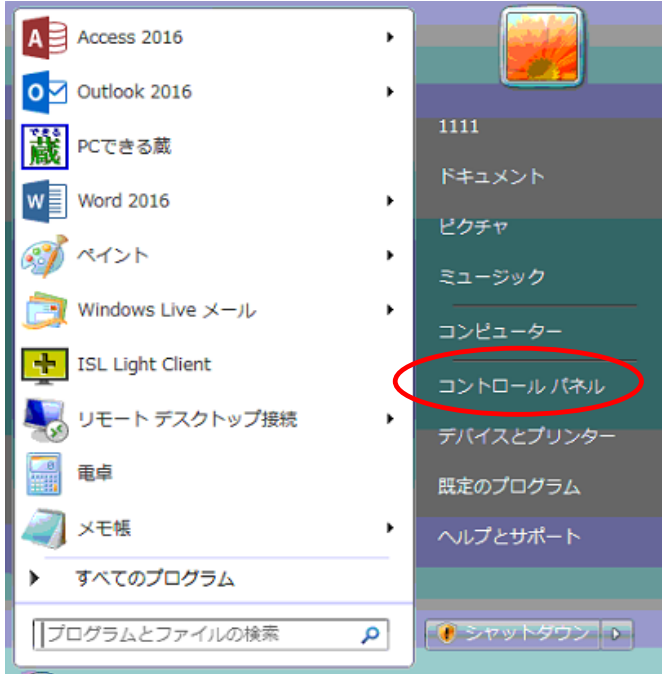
Access 2016

Outlook 2016

PCできる蔵

Word 2016

ペイント

Windows Live メール

ISL Light Client

リモート デスクトップ接続

電卓

メモ帳

すべてのプログラム

プログラムとファイルの検索

1111

ドキュメント

ピクチャ

ミュージック

コンピューター

コントロール パネル

デバイスとプリンター

既定のプログラム

ヘルプとサポート

シャットダウン